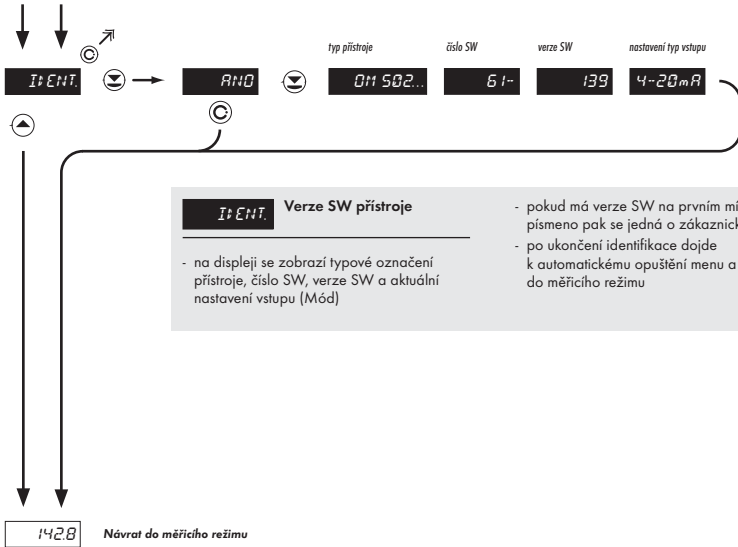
IDENT.

ANO

typ přístroje

OM 502...

číslo SW

61-

verze SW

139

nastavení typ vstupu

4-20mA

IDENT. Verze SW přístroje

- na displeji se zobrazí typové označení přístroje, číslo SW, verze SW a aktuální nastavení vstupu (Mód)

- pokud má verze SW na prvním mí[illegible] písmeno pak se jedná o zákaznick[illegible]
- po ukončení identifikace dojde k automatickému opuštění menu a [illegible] do měřicího režimu

142.8 Návrat do měřicího režimu